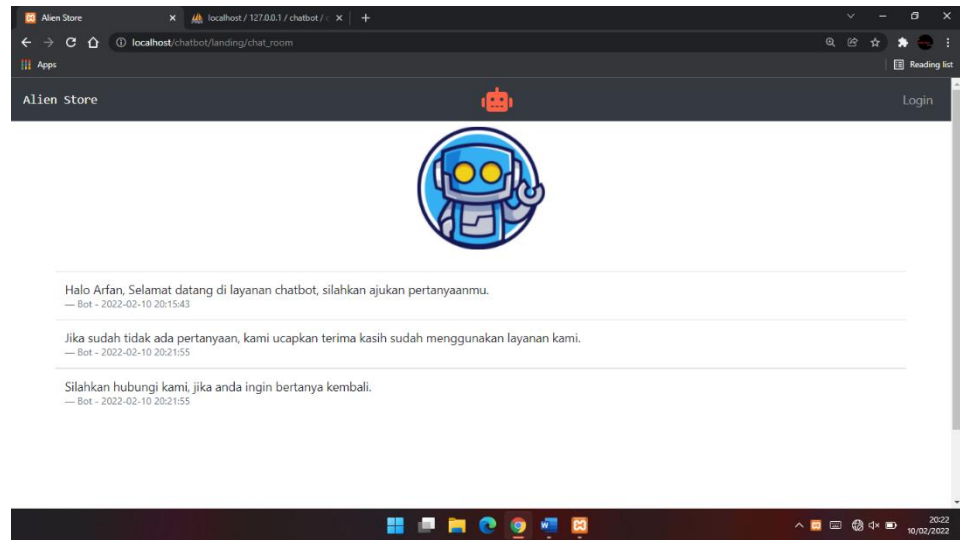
Alien Store ×
localhost / 127.0.0.1 / chatbot / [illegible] ×
+

localhost/chatbot/landing/chat_room

Apps
Reading list

Alien Store
Login

Halo Arfan, Selamat datang di layanan chatbot, silahkan ajukan pertanyaanmu.
— Bot - 2022-02-10 20:15:43

Jika sudah tidak ada pertanyaan, kami ucapkan terima kasih sudah menggunakan layanan kami.
— Bot - 2022-02-10 20:21:55

Silahkan hubungi kami, jika anda ingin bertanya kembali.
— Bot - 2022-02-10 20:21:55

20:22
10/02/2022